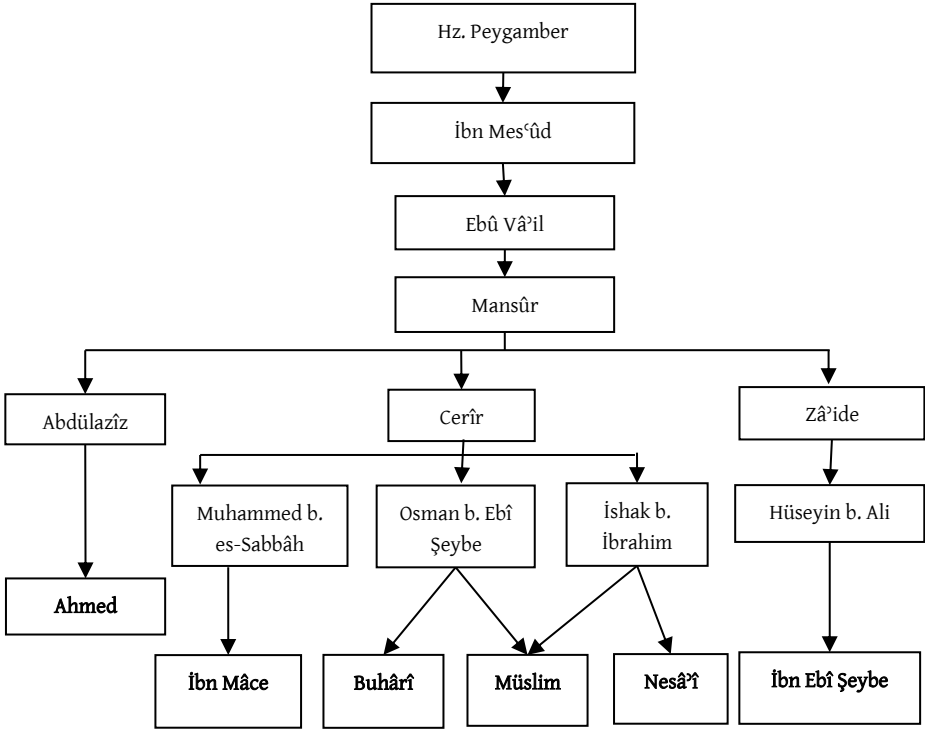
Hz. Peygamber

İbn Mesʿûd

Ebû Vâʾil

Mansûr

Abdülazîz

Cerîr

Zâʾide

Muhammed b. es-Sabbâh

Osman b. Ebî Şeybe

İshak b. İbrahim

Hüseyin b. Ali

Ahmed

İbn Mâce

Buhârî

Müslim

Nesâʾî

İbn Ebî Şeybe